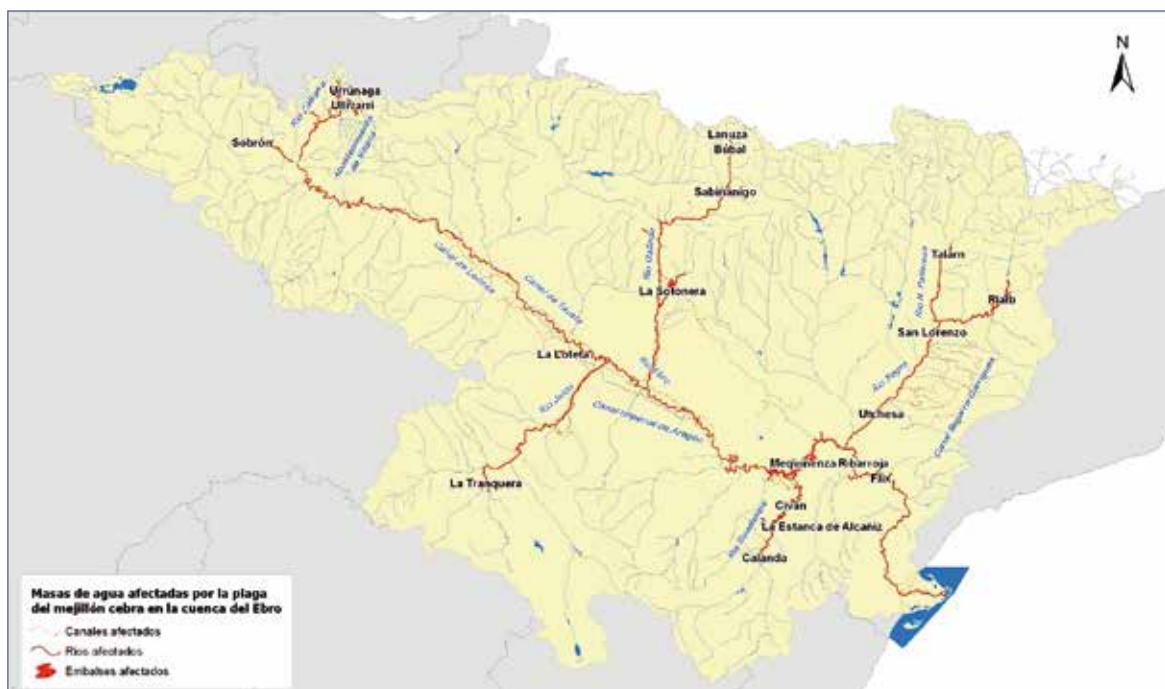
N

Urrúnaga
Ullívarri
Sobrón
Lanuza
Búbal
Sabiñánigo
La Sotonera
Talarn
Rialb
San Lorenzo
La Loteta
Utchesa
Mequinenza
Ribarroja
Flix
La Tranquera
Civán
La Estanca de Alcañiz
Calanda

Río Zadorra
Canal de Lodosa
Canal de Tauste
Río Gállego
Río Ebro
Río Jalón
Canal Imperial de Aragón
Río Segre
Río N. Pallaresa
Canal Segarra-Garrigues
Río Guadalope

Masas de agua afectadas por la plaga del mejillón cebra en la cuenca del Ebro
Canales afectados
Ríos afectados
Embalses afectados